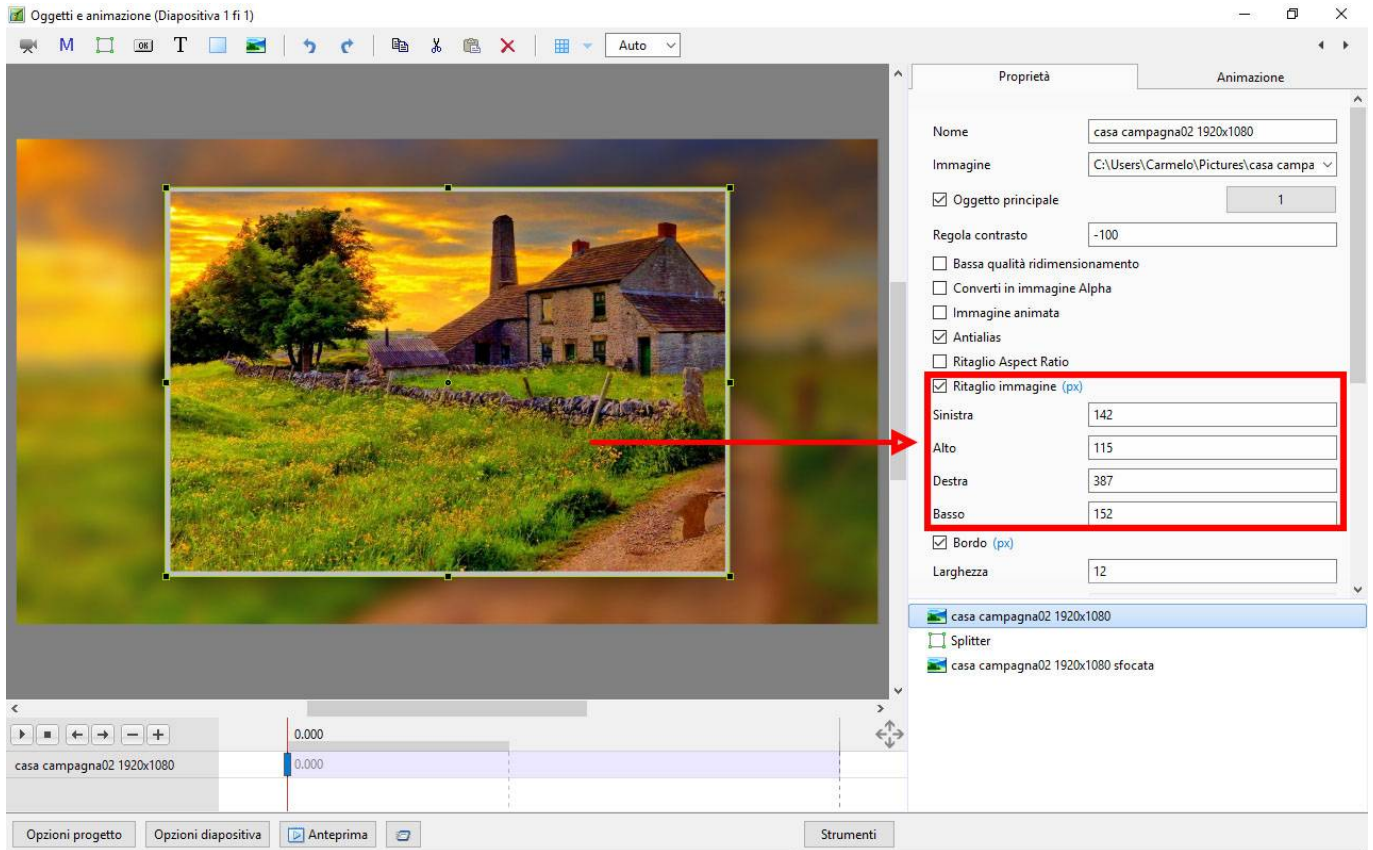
Oggetti e animazione (Diapositiva 1 fi 1)

M T OK Auto

Proprietà
Animazione

Nome casa campagna02 1920x1080
Immagine C:\Users\Carmelo\Pictures\casa campa
☑ Oggetto principale 1
Regola contrasto -100
☐ Bassa qualità ridimensionamento
☐ Converti in immagine Alpha
☐ Immagine animata
☑ Antialias
☐ Ritaglio Aspect Ratio
☑ Ritaglio immagine (px)
Sinistra 142
Alto 115
Destra 387
Basso 152
☑ Bordo (px)
Larghezza 12

casa campagna02 1920x1080
Splitter
casa campagna02 1920x1080 sfocata

0.000
casa campagna02 1920x1080 0.000

Opzioni progetto
Opzioni diapositiva
Anteprima
Strumenti